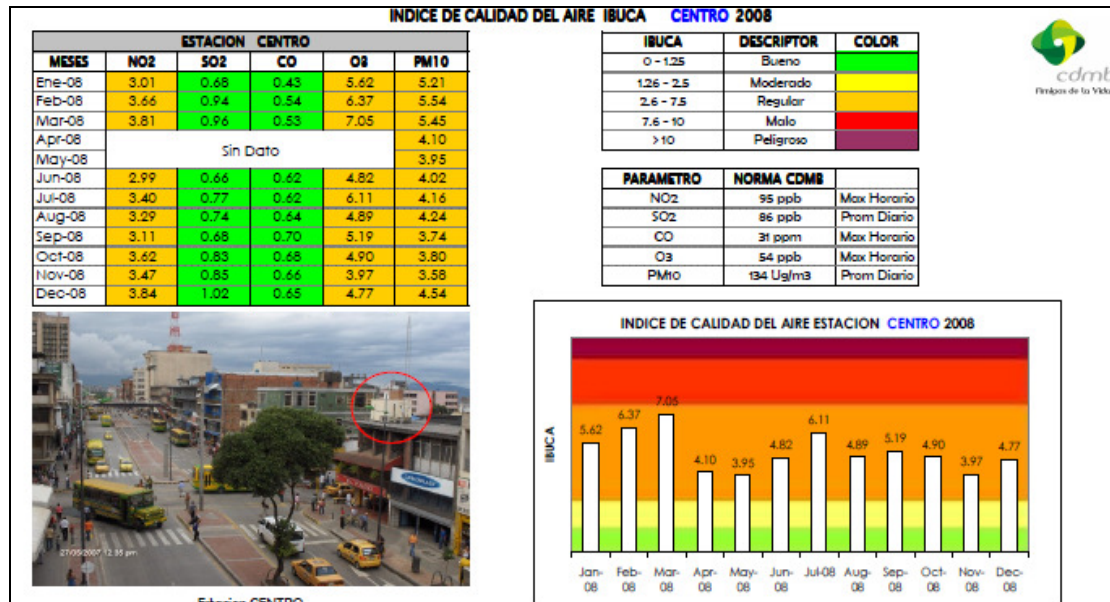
INDICE DE CALIDAD DEL AIRE IBUCA CENTRO 2008

| ESTACION CENTRO | | | | | |
|---|---|---|---|---|---|
| MESES | NO2 | SO2 | CO | O3 | PM10 |
| Ene-08 | 3.01 | 0.68 | 0.43 | 5.62 | 5.21 |
| Feb-08 | 3.66 | 0.94 | 0.54 | 6.37 | 5.54 |
| Mar-08 | 3.81 | 0.96 | 0.53 | 7.05 | 5.45 |
| Apr-08 | Sin Dato | | | | 4.10 |
| May-08 | | | | | 3.95 |
| Jun-08 | 2.99 | 0.66 | 0.62 | 4.82 | 4.02 |
| Jul-08 | 3.40 | 0.77 | 0.62 | 6.11 | 4.16 |
| Aug-08 | 3.29 | 0.74 | 0.64 | 4.89 | 4.24 |
| Sep-08 | 3.11 | 0.68 | 0.70 | 5.19 | 3.74 |
| Oct-08 | 3.62 | 0.83 | 0.68 | 4.90 | 3.80 |
| Nov-08 | 3.47 | 0.85 | 0.66 | 3.97 | 3.58 |
| Dec-08 | 3.84 | 1.02 | 0.65 | 4.77 | 4.54 |

| IBUCA | DESCRIPTOR | COLOR |
|---|---|---|
| 0 - 1.25 | Bueno | |
| 1.26 - 2.5 | Moderado | |
| 2.6 - 7.5 | Regular | |
| 7.6 - 10 | Malo | |
| >10 | Peligroso | |

| PARAMETRO | NORMA CDMB | |
|---|---|---|
| NO2 | 95 ppb | Max Horario |
| SO2 | 86 ppb | Prom Diario |
| CO | 31 ppm | Max Horario |
| O3 | 54 ppb | Max Horario |
| PM10 | 134 Ug/m3 | Prom Diario |

cdmb
Amigos de la Vida

27/05/2007 12:35 pm

Estacion CENTRO

INDICE DE CALIDAD DEL AIRE ESTACION CENTRO 2008

IBUCA

5.62 6.37 7.05 4.10 3.95 4.82 6.11 4.89 5.19 4.90 3.97 4.77

Jan-08 Feb-08 Mar-08 Apr-08 May-08 Jun-08 Jul-08 Aug-08 Sep-08 Oct-08 Nov-08 Dec-08